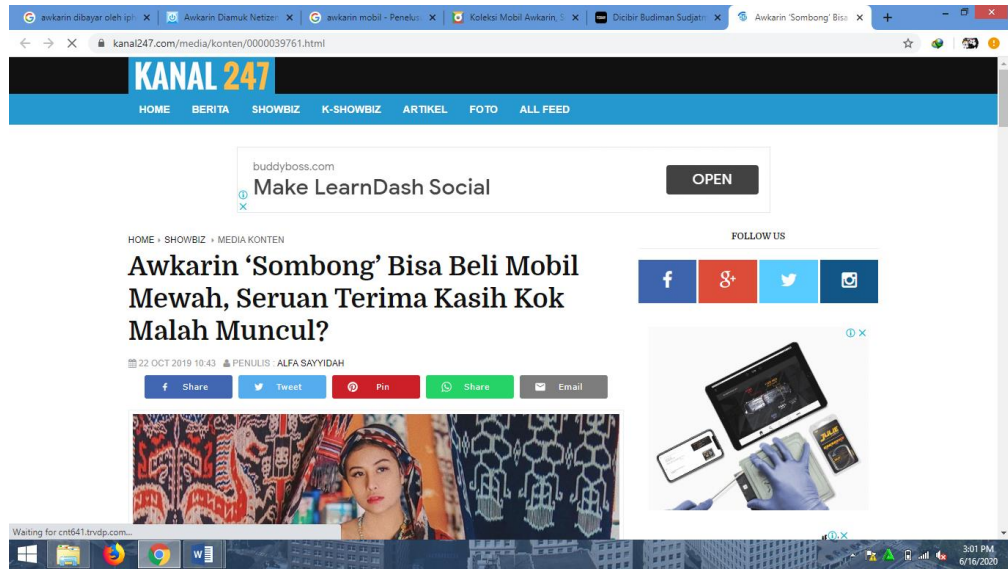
awkarin dibayar oleh iph × | Awkarin Diamuk Netizen × | awkarin mobil - Penelus × | Koleksi Mobil Awkarin, S × | Dicibir Budiman Sudjatm × | Awkarin 'Sombong' Bisa × | +

kanal247.com/media/konten/0000039761.html

KANAL 247

HOME BERITA SHOWBIZ K-SHOWBIZ ARTIKEL FOTO ALL FEED

buddyboss.com
Make LearnDash Social
OPEN

HOME › SHOWBIZ › MEDIA KONTEN

Awkarin 'Sombong' Bisa Beli Mobil Mewah, Seruan Terima Kasih Kok Malah Muncul?

22 OCT 2019 10:43 PENULIS : ALFA SAYYIDAH

f Share | Tweet | Pin | Share | Email

FOLLOW US

Waiting for cnt641.trvdp.com...

3:01 PM
6/16/2020